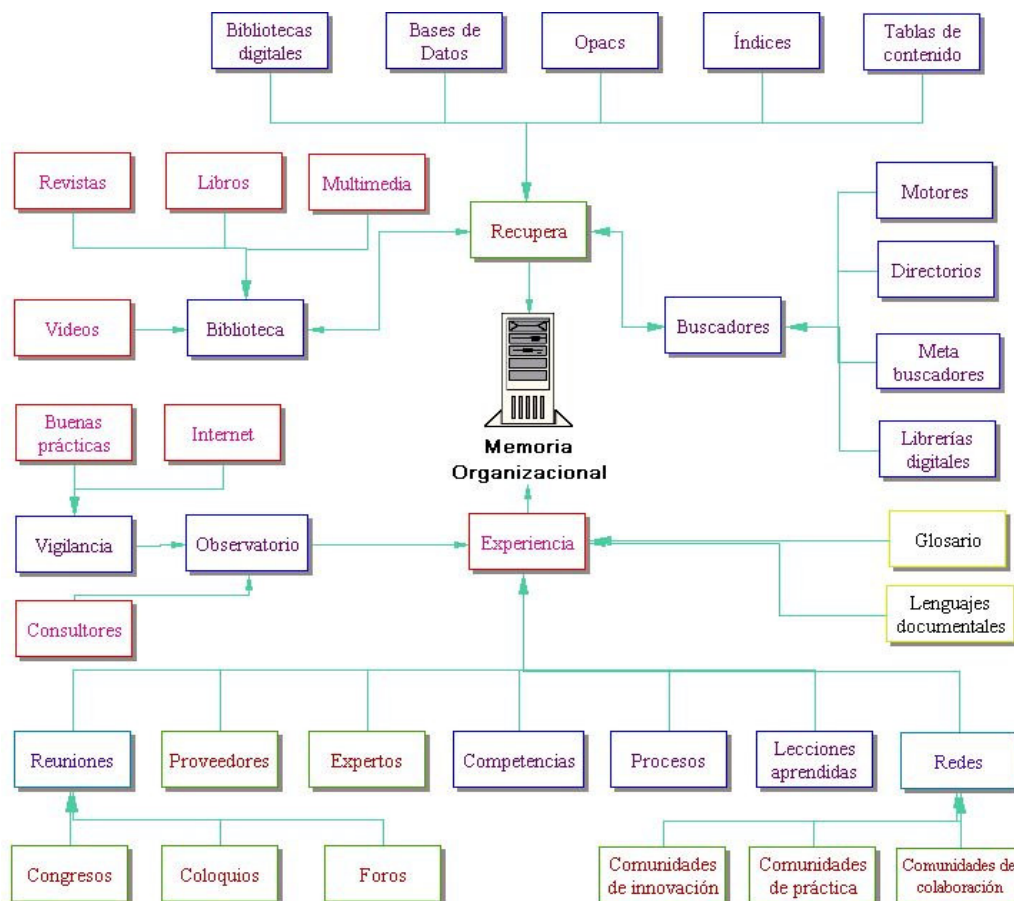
Bibliotecas digitales

Bases de Datos

Opacs

Índices

Tablas de contenido

Revistas

Libros

Multimedia

Recupera

Motores

Directorios

Videos

Biblioteca

Buscadores

Meta buscadores

Buenas prácticas

Internet

Memoria Organizacional

Librerías digitales

Vigilancia

Observatorio

Experiencia

Glosario

Consultores

Lenguajes documentales

Reuniones

Proveedores

Expertos

Competencias

Procesos

Lecciones aprendidas

Redes

Congresos

Coloquios

Foros

Comunidades de innovación

Comunidades de práctica

Comunidades de colaboración